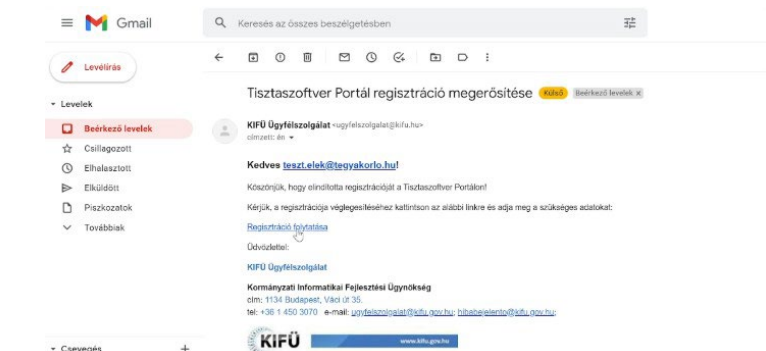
Gmail

Keresés az összes beszélgetésben

Levélírás

Levelek

Beérkező levelek

Csillagozott

Elhalasztott

Elküldött

Piszkozatok

Továbbiak

Csevegés

Tisztaszoftver Portál regisztráció megerősítése Külső Beérkező levelek ×

KIFÜ Ügyfélszolgálat <ugyfelszolgalat@kifu.hu>
címzett: én

Kedves teszt.elek@tegyakorlo.hu!

Köszönjük, hogy elindította regisztrációját a Tisztaszoftver Portálon!

Kérjük, a regisztrációja véglegesítéséhez kattintson az alábbi linkre és adja meg a szükséges adatokat:

Regisztráció folytatása

Üdvözlettel:

KIFÜ Ügyfélszolgálat

Kormányzati Informatikai Fejlesztési Ügynökség
cím: 1134 Budapest, Váci út 35.
tel: +36 1 450 3070 e-mail: ugyfelszolgalat@kifu.gov.hu; hibabejelento@kifu.gov.hu;

KIFÜ www.kifu.gov.hu